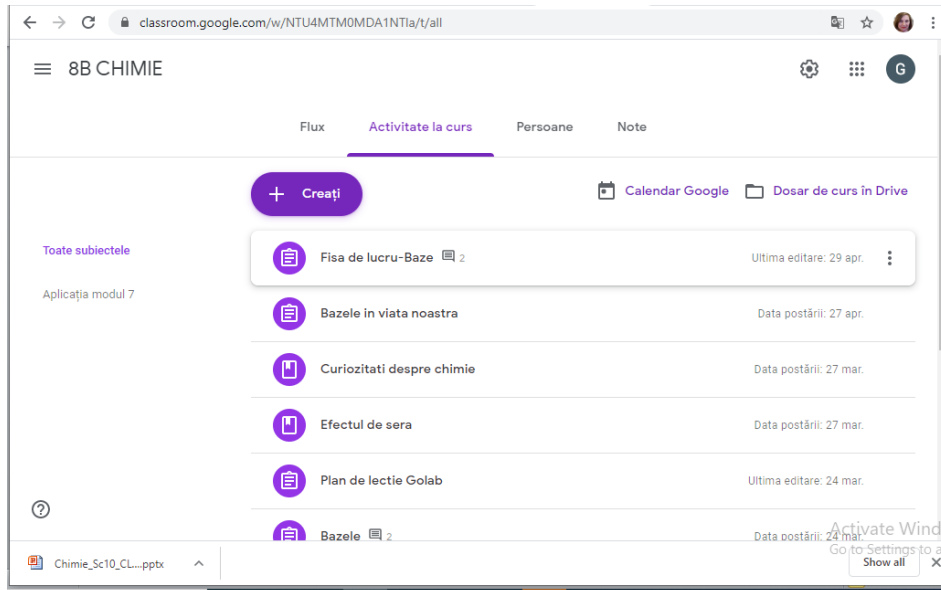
classroom.google.com/w/NTU4MTM0MDA1NTla/t/all

8B CHIMIE

G

Flux | Activitate la curs | Persoane | Note

+ Creați

Calendar Google

Dosar de curs în Drive

Toate subiectele

Aplicația modul 7

Fisa de lucru-Baze 2 | Ultima editare: 29 apr.

Bazele in viata noastra | Data postării: 27 apr.

Curiozitati despre chimie | Data postării: 27 mar.

Efectul de sera | Data postării: 27 mar.

Plan de lectie Golab | Ultima editare: 24 mar.

Bazele 2 | Data postării: 24 mar.

Activate Wind
Go to Settings to a

Chimie_Sc10_CL....pptx

Show all